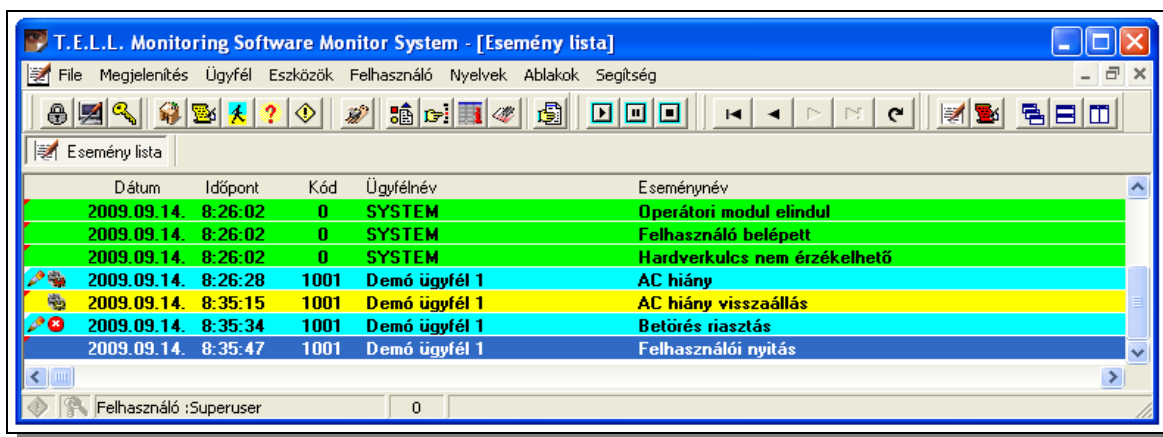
T.E.L.L. Monitoring Software Monitor System - [Esemény lista]

File Megjelenítés Ügyfél Eszközök Felhasználó Nyelvek Ablakok Segítség

Esemény lista

| Dátum | Időpont | Kód | Ügyfélnév | Eseménynév |
|---|---|---|---|---|
| 2009.09.14. | 8:26:02 | 0 | SYSTEM | Operátori modul elindul |
| 2009.09.14. | 8:26:02 | 0 | SYSTEM | Felhasználó belépett |
| 2009.09.14. | 8:26:02 | 0 | SYSTEM | Hardverkulcs nem érzékelhető |
| 2009.09.14. | 8:26:28 | 1001 | Demó ügyfél 1 | AC hiány |
| 2009.09.14. | 8:35:15 | 1001 | Demó ügyfél 1 | AC hiány visszaállás |
| 2009.09.14. | 8:35:34 | 1001 | Demó ügyfél 1 | Betörés riasztás |
| 2009.09.14. | 8:35:47 | 1001 | Demó ügyfél 1 | Felhasználói nyitás |

Felhasználó :Superuser 0